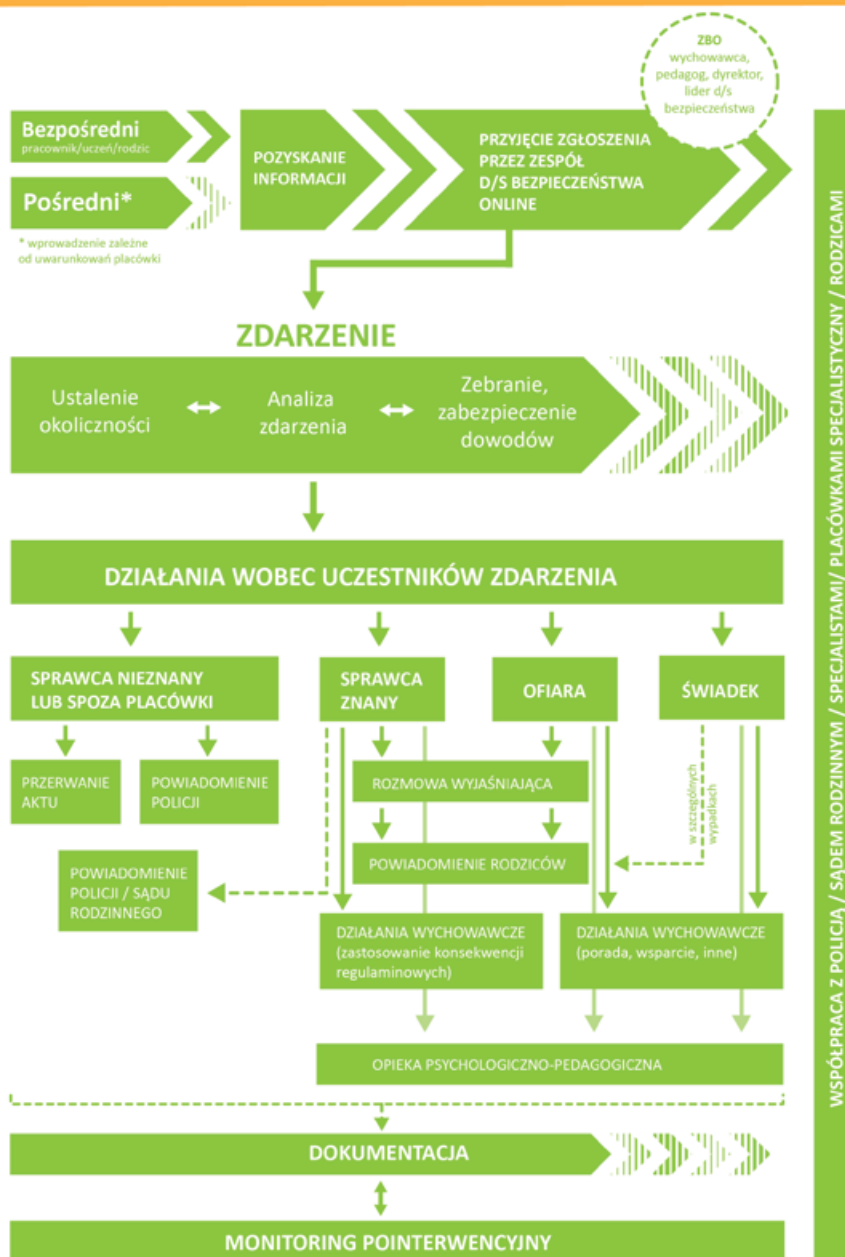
ZBO
wychowawca, pedagog, dyrektor, lider d/s bezpieczeństwa

Bezpośredni
pracownik/uczeń/rodzic

Pośredni*

* wprowadzenie zależne od uwarunkowań placówki

POZYSKANIE INFORMACJI

PRZYJĘCIE ZGŁOSZENIA PRZEZ ZESPÓŁ D/S BEZPIECZEŃSTWA ONLINE

ZDARZENIE

Ustalenie okoliczności

Analiza zdarzenia

Zebranie, zabezpieczenie dowodów

DZIAŁANIA WOBEC UCZESTNIKÓW ZDARZENIA

SPRAWCA NIEZNANY LUB SPOZA PLACÓWKI

SPRAWCA ZNANY

OFIARA

ŚWIADEK

PRZERWANIE AKTU

POWIADOMIENIE POLICJI

ROZMOWA WYJAŚNIAJĄCA

w szczególnych wypadkach

POWIADOMIENIE RODZICÓW

POWIADOMIENIE POLICJI / SĄDU RODZINNEGO

DZIAŁANIA WYCHOWAWCZE (zastosowanie konsekwencji regulaminowych)

DZIAŁANIA WYCHOWAWCZE (porada, wsparcie, inne)

OPIEKA PSYCHOLOGICZNO-PEDAGOGICZNA

DOKUMENTACJA

MONITORING POINTERWENCYJNY

WSPÓŁPRACA Z POLICJĄ / SĄDEM RODZINNYM / SPECJALISTAMI/ PLACÓWKAMI SPECJALISTYCZNY / RODZICAMI